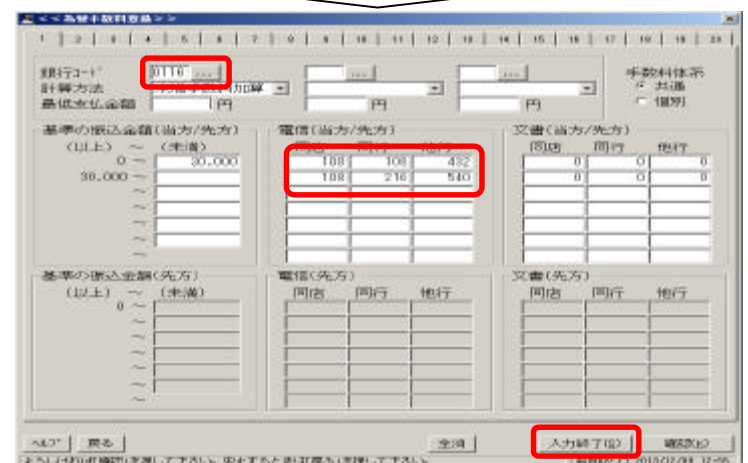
＜＜為替手数料登録＞＞

1 | 2 | 3 | 4 | 5 | 6 | 7 | 8 | 9 | 10 | 11 | 12 | 13 | 14 | 15 | 16 | 17 | 18 | 19 | 20

銀行コード 0116 ...
計算方法 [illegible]
最低支払金額 円 円 円

手数料体系
共通
個別

基準の振込金額(当方/先方)
(以上) 〜 (未満)
0 〜 30,000
30,000 〜

電信(当方/先方)
| 同店 | 同行 | 他行 |
|---|---|---|
| 108 | 108 | 432 |
| 108 | 216 | 540 |

文書(当方/先方)
| 同店 | 同行 | 他行 |
|---|---|---|
| 0 | 0 | 0 |
| 0 | 0 | 0 |

基準の振込金額(先方)
(以上) 〜 (未満)
0 〜

電信(先方)
同店 同行 他行

文書(先方)
同店 同行 他行

ヘルプ 戻る 全消 入力終了(Q) 確認(E)

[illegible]